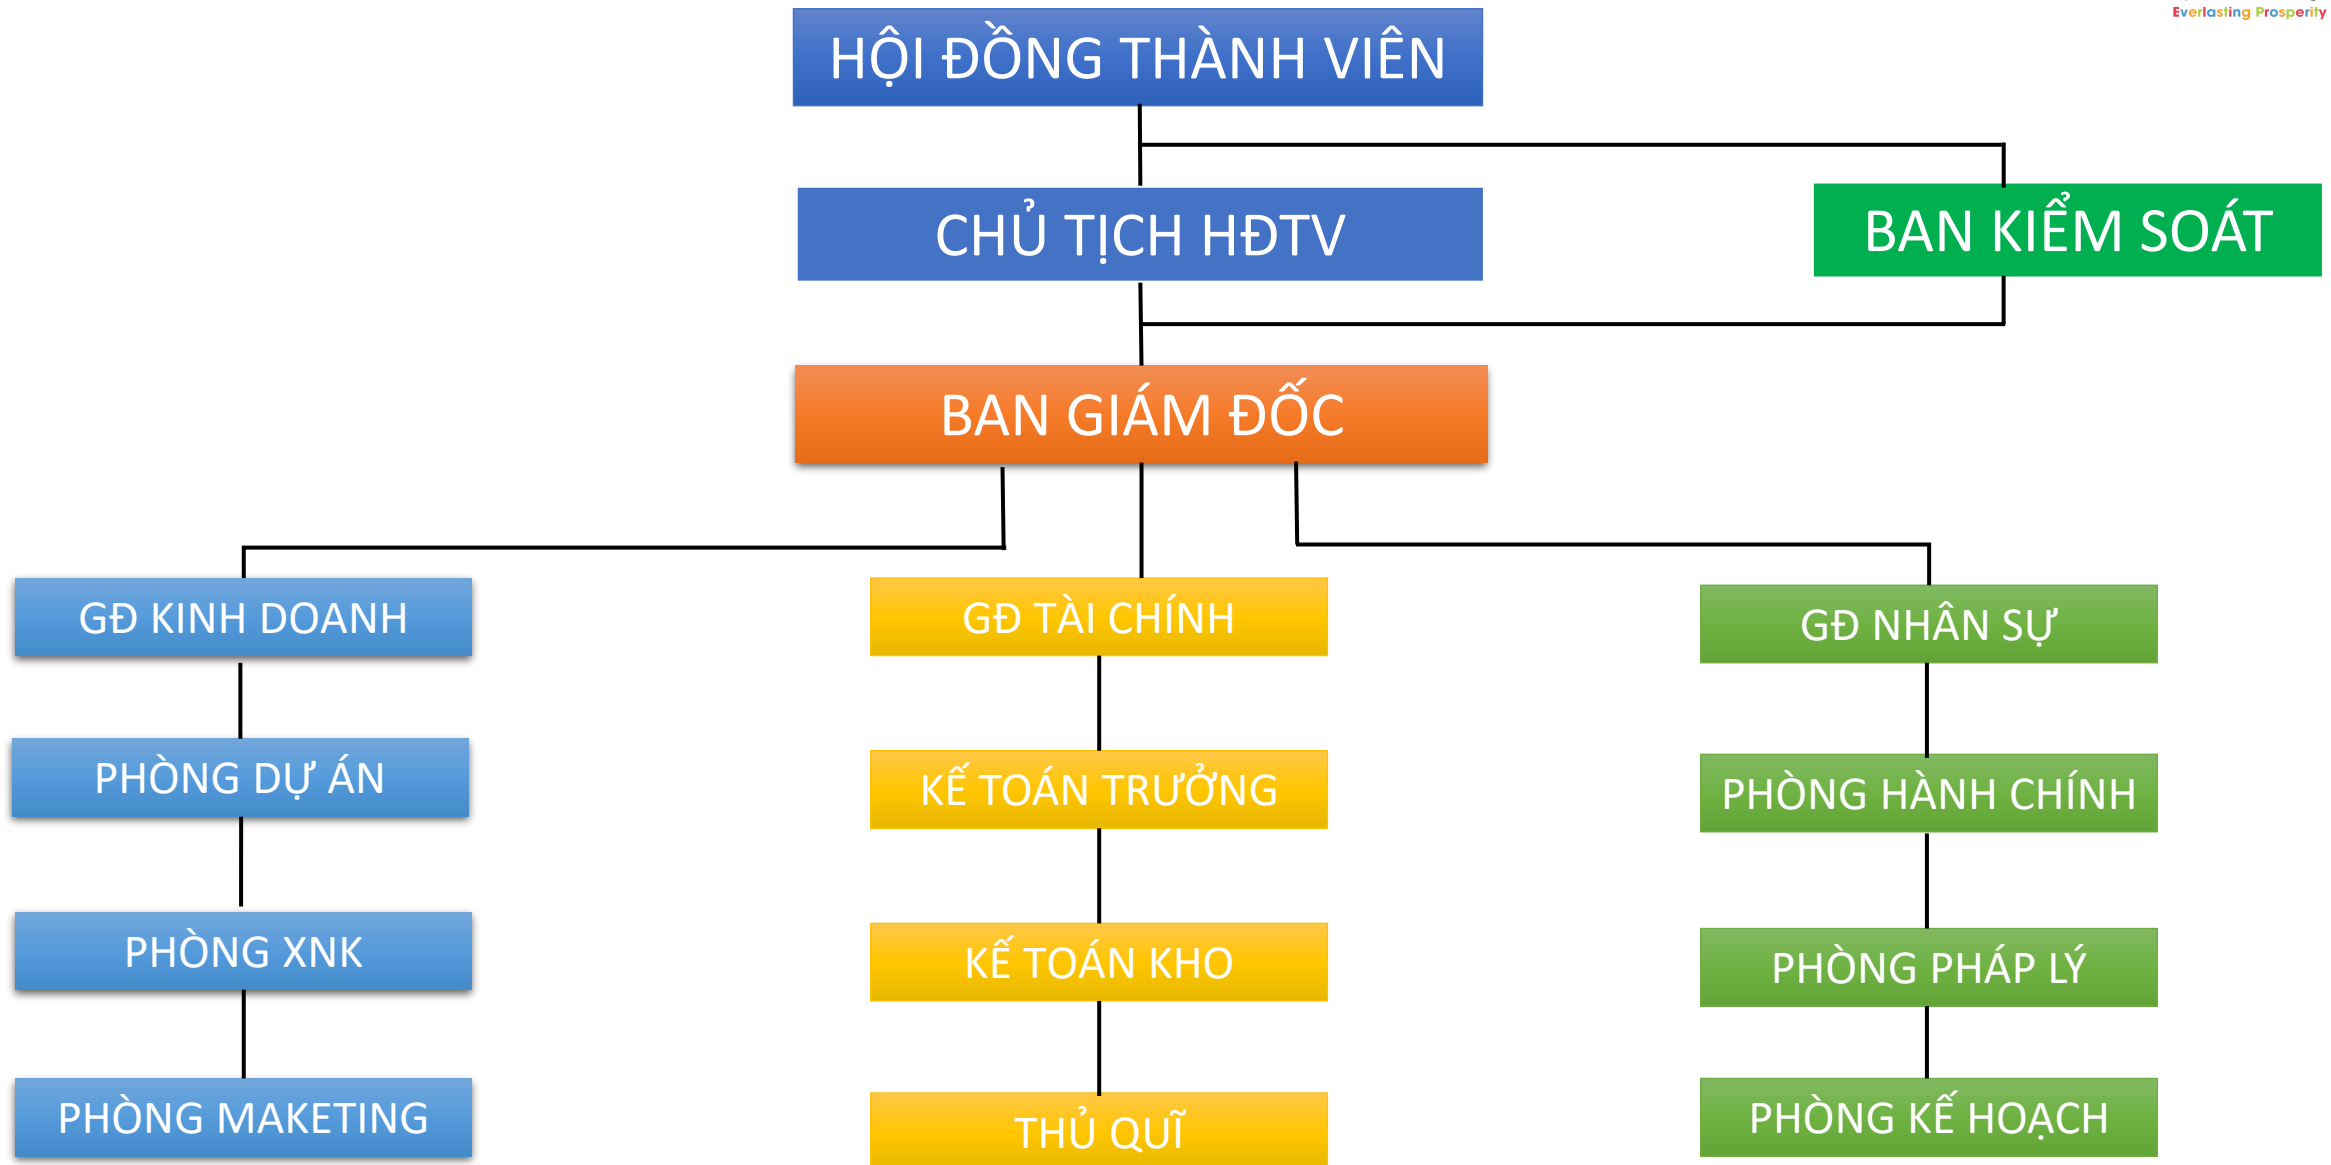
Everlasting Prosperity

HỘI ĐỒNG THÀNH VIÊN

CHỦ TỊCH HĐTV

BAN KIỂM SOÁT

BAN GIÁM ĐỐC

GĐ KINH DOANH

PHÒNG DỰ ÁN

PHÒNG XNK

PHÒNG MAKETING

GĐ TÀI CHÍNH

KẾ TOÁN TRƯỞNG

KẾ TOÁN KHO

THỦ QUĨ

GĐ NHÂN SỰ

PHÒNG HÀNH CHÍNH

PHÒNG PHÁP LÝ

PHÒNG KẾ HOẠCH